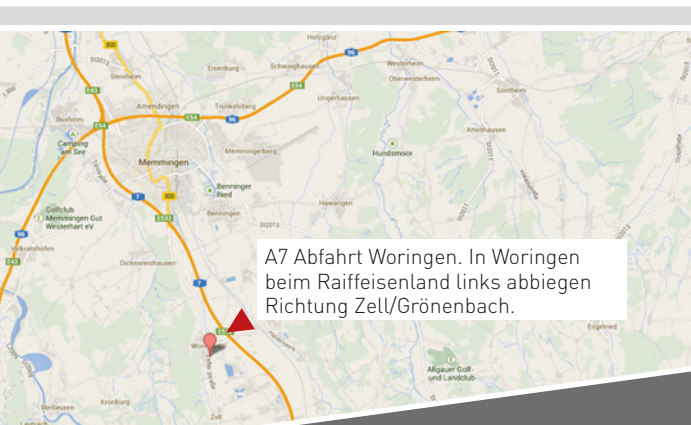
Holzgünz
300
Eisenburg
Schwaighausen
96
Westerheim
Steinheim
Oberwesterheim
Sontheim
Amendingen
Trunkelsberg
E54
E54
Ungerhausen
Buxheim
96
Camping Sun See
Memmingerberg
Hundsmoor
Attenhausen
Memmingen
7
300
Benninger Ried
Golfclub Memmingen Gut Westerhart eV
E532
Benningen
Hawangen
St2013
Volkratshofen
Dickenreishausen
A7 Abfahrt Woringen. In Woringen beim Raiffeisenland links abbiegen Richtung Zell/Grönenbach.
7
E532
Engetried
Allgäuer Golf- und Landclub
Bad Grönenbacher Straße
Kronburg
Illerbeuren